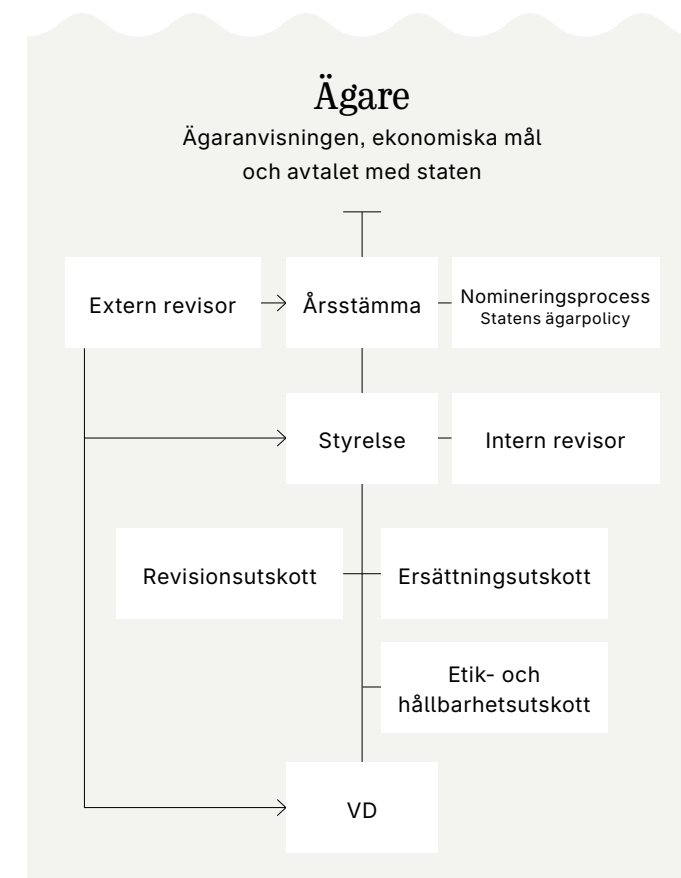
Ägare
Ägaranvisningen, ekonomiska mål och avtalet med staten

Extern revisor

Årsstämma

Nomineringsprocess
Statens ägarpolicy

Styrelse

Intern revisor

Revisionsutskott

Ersättningsutskott

Etik- och hållbarhetsutskott

VD